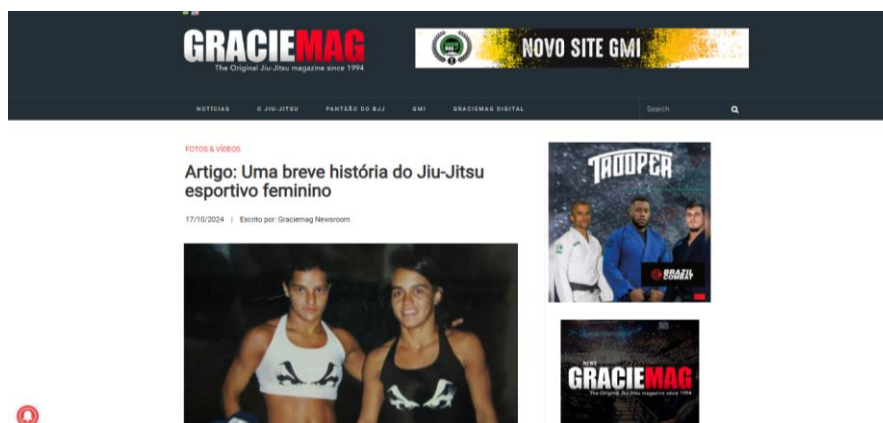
GRACIEMAG
The Original Jiu-Jitsu magazine since 1994

NOVO SITE GMI

NOTÍCIAS O JIU-JITSU PANTEÃO DO BJJ GMI GRACIEMAG DIGITAL

Search

FOTOS & VÍDEOS

Artigo: Uma breve história do Jiu-Jitsu esportivo feminino

17/10/2024 | Escrito por: Graciemag Newsroom

TROOPER

BRAZIL COMBAT

NEWS
GRACIEMAG
The Original Jiu-Jitsu magazine since 1994